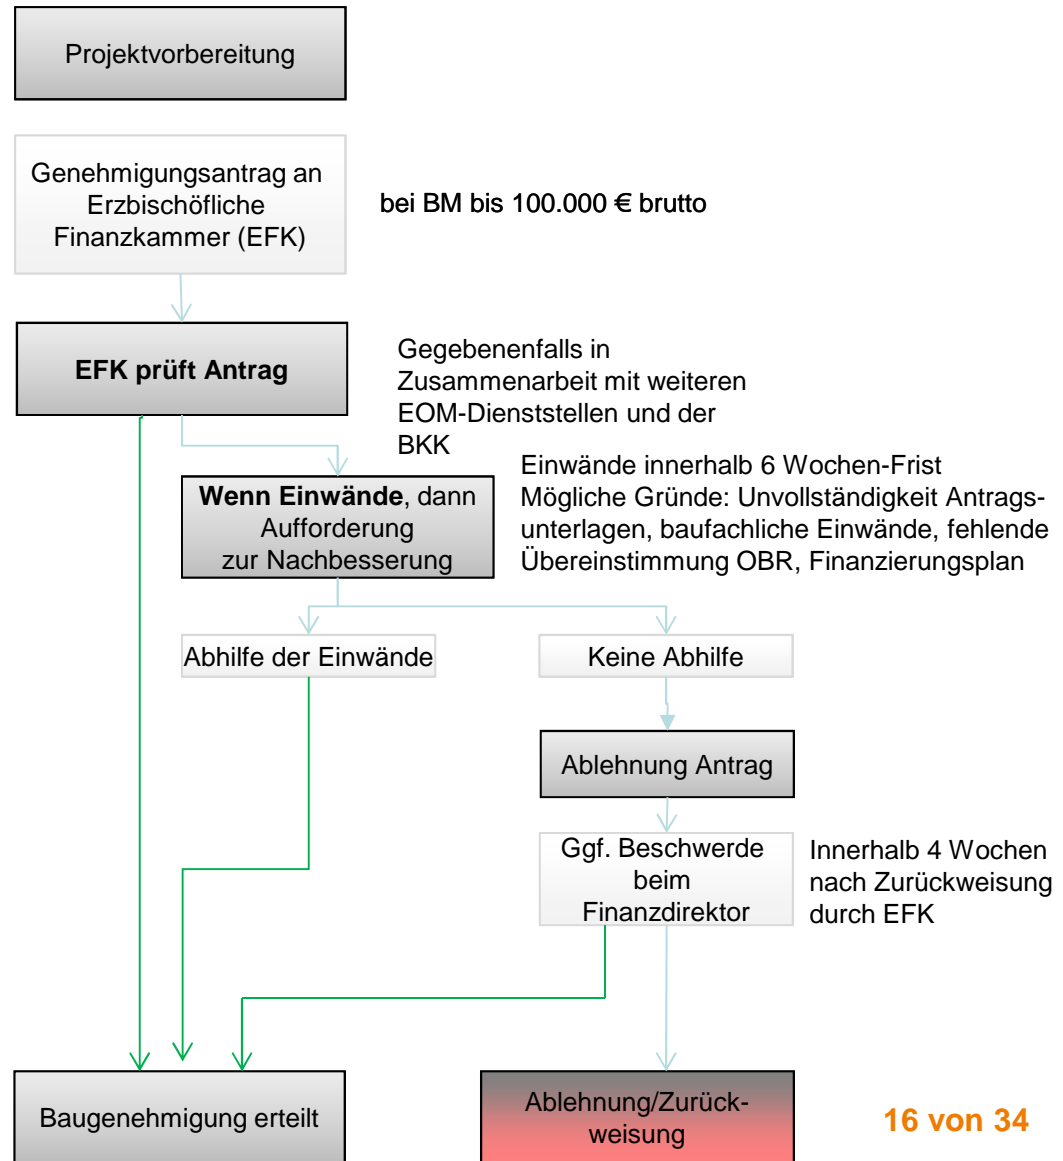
Projektvorbereitung

Genehmigungsantrag an Erzbischöfliche Finanzkammer (EFK)

bei BM bis 100.000 € brutto

EFK prüft Antrag

Gegebenenfalls in Zusammenarbeit mit weiteren EOM-Dienststellen und der BKK

Wenn Einwände, dann Aufforderung zur Nachbesserung

Einwände innerhalb 6 Wochen-Frist
Mögliche Gründe: Unvollständigkeit Antragsunterlagen, baufachliche Einwände, fehlende Übereinstimmung OBR, Finanzierungsplan

Abhilfe der Einwände

Keine Abhilfe

Ablehnung Antrag

Ggf. Beschwerde beim Finanzdirektor

Innerhalb 4 Wochen nach Zurückweisung durch EFK

Baugenehmigung erteilt

Ablehnung/Zurückweisung

16 von 34